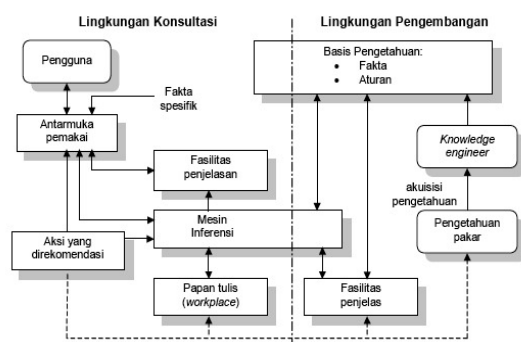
Lingkungan Konsultasi

Lingkungan Pengembangan

Pengguna

Fakta spesifik

Antarmuka pemakai

Fasilitas penjelasan

Mesin Inferensi

Aksi yang direkomendasi

Papan tulis (*workplace*)

Basis Pengetahuan:
• Fakta
• Aturan

*Knowledge engineer*

akuisisi pengetahuan

Pengetahuan pakar

Fasilitas penjelas